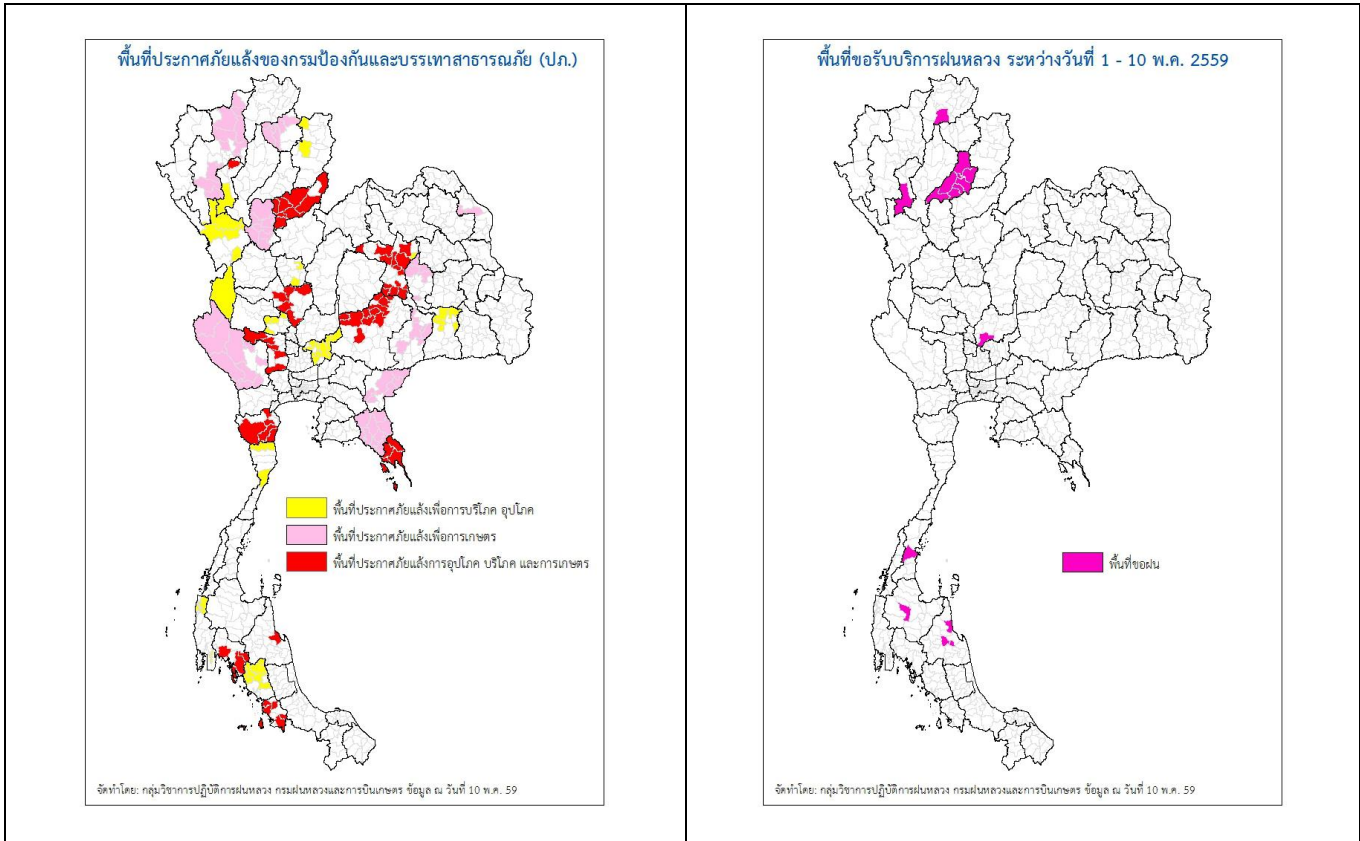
พื้นที่ประกาศภัยแล้งของกรมป้องกันและบรรเทาสาธารณภัย (ปภ.)

พื้นที่ประกาศภัยแล้งเพื่อการบริโภค อุปโภค

พื้นที่ประกาศภัยแล้งเพื่อการเกษตร

พื้นที่ประกาศภัยแล้งการอุปโภค บริโภค และการเกษตร

จัดทำโดย: กลุ่มวิชาการปฏิบัติการฝนหลวง กรมฝนหลวงและการบินเกษตร ข้อมูล ณ วันที่ 10 พ.ค. 59

พื้นที่ขอรับบริการฝนหลวง ระหว่างวันที่ 1 - 10 พ.ค. 2559

พื้นที่ขอฝน

จัดทำโดย: กลุ่มวิชาการปฏิบัติการฝนหลวง กรมฝนหลวงและการบินเกษตร ข้อมูล ณ วันที่ 10 พ.ค. 59